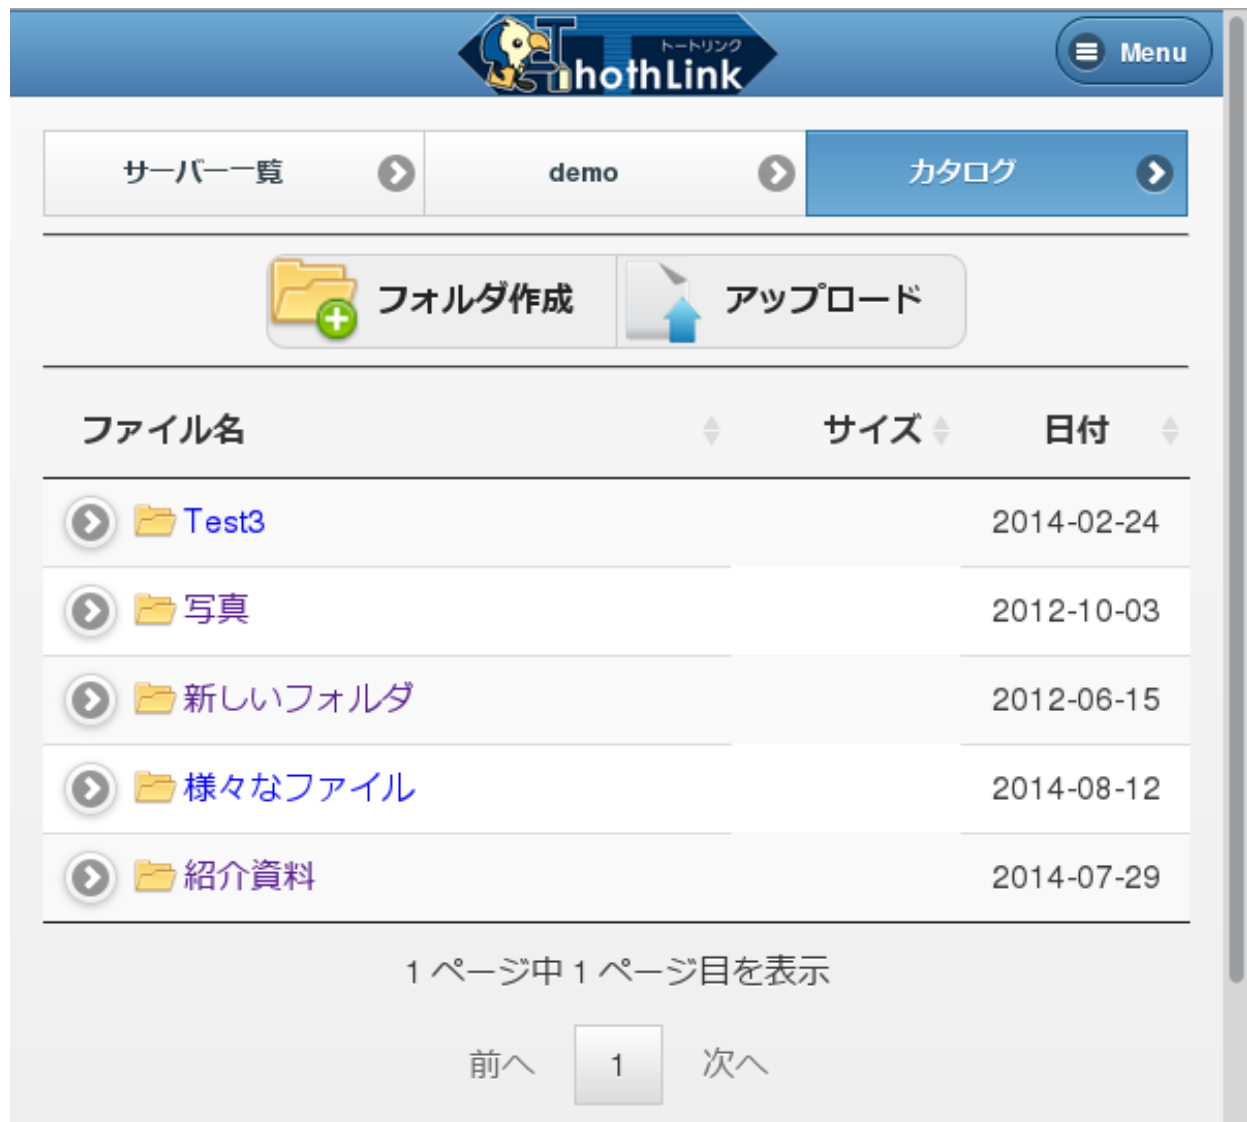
トートリンク
ThothLink

Menu

サーバー一覧 | demo | カタログ

フォルダ作成 | アップロード

| ファイル名 | サイズ | 日付 |
|---|---|---|
| Test3 | | 2014-02-24 |
| 写真 | | 2012-10-03 |
| 新しいフォルダ | | 2012-06-15 |
| 様々なファイル | | 2014-08-12 |
| 紹介資料 | | 2014-07-29 |

1 ページ中 1 ページ目を表示

前へ 1 次へ